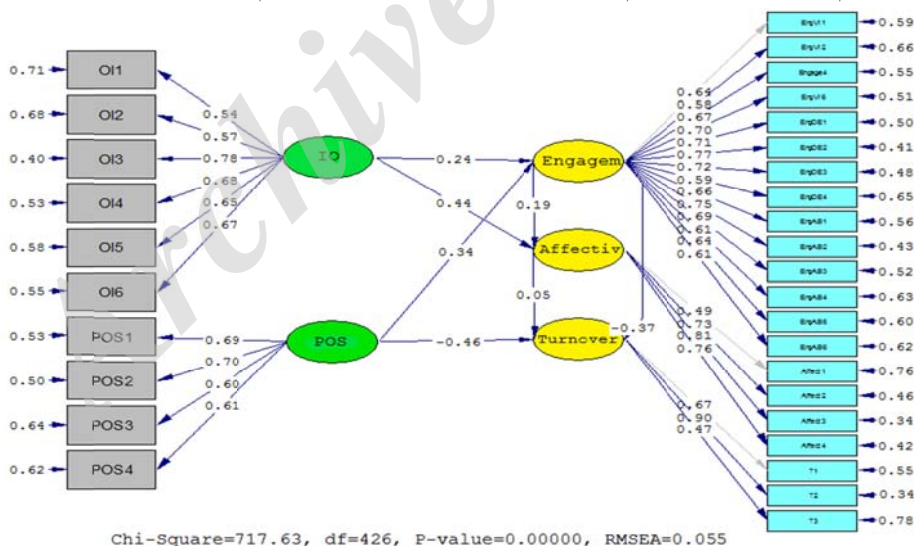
0.71 OI1
0.68 OI2
0.40 OI3
0.53 OI4
0.58 OI5
0.55 OI6
0.53 POS1
0.50 POS2
0.64 POS3
0.62 POS4

0.54
0.57
0.78
0.68
0.65
0.67

IO

0.69
0.70
0.60
0.61

POS

0.24
0.44
0.34
-0.46

Engagem
0.19
Affectiv
0.05
Turnover
-0.37

0.64
0.58
0.67
0.70
0.71
0.77
0.72
0.59
0.66
0.75
0.69
0.61
0.64
0.61

0.49
0.73
0.81
0.76

0.67
0.90
0.47

EngVI1 0.59
EngVI2 0.66
Engage4 0.55
EngVI6 0.51
EngDE1 0.50
EngDE2 0.41
EngDE3 0.48
EngDE4 0.65
EngAB1 0.56
EngAB2 0.43
EngAB3 0.52
EngAB4 0.63
EngAB5 0.60
EngAB6 0.62
Affect1 0.76
Affect2 0.46
Affect3 0.34
Affect4 0.42
T1 0.55
T2 0.34
T3 0.78

Chi-Square=717.63, df=426, P-value=0.00000, RMSEA=0.055